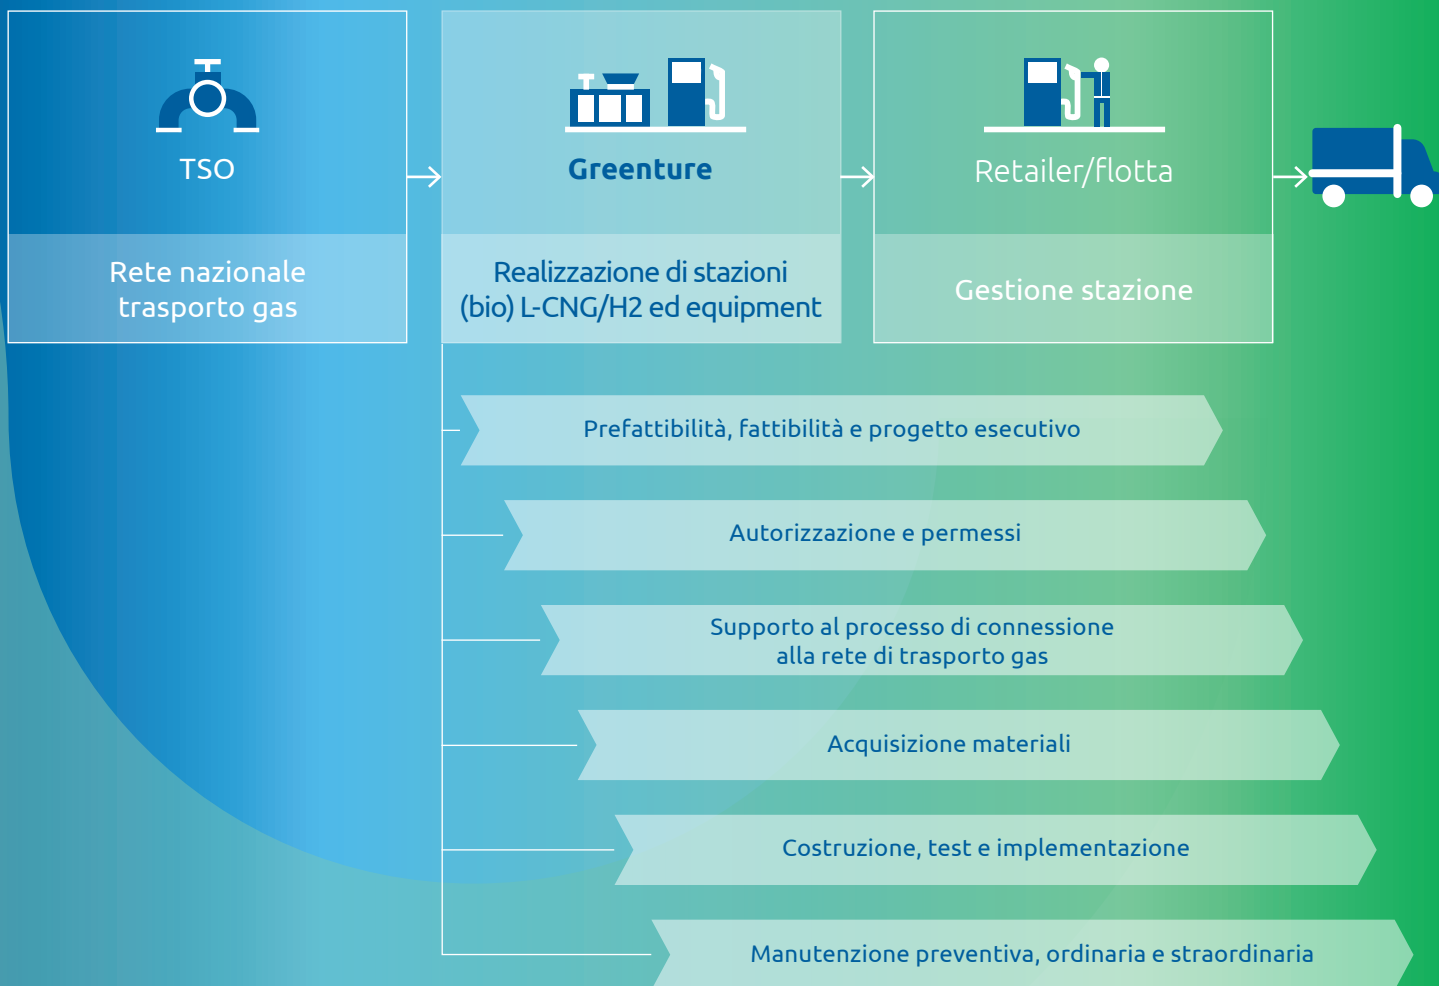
TSO

Rete nazionale trasporto gas

Greenture

Realizzazione di stazioni (bio) L-CNG/H2 ed equipment

Retailer/flotta

Gestione stazione

Prefattibilità, fattibilità e progetto esecutivo

Autorizzazione e permessi

Supporto al processo di connessione alla rete di trasporto gas

Acquisizione materiali

Costruzione, test e implementazione

Manutenzione preventiva, ordinaria e straordinaria